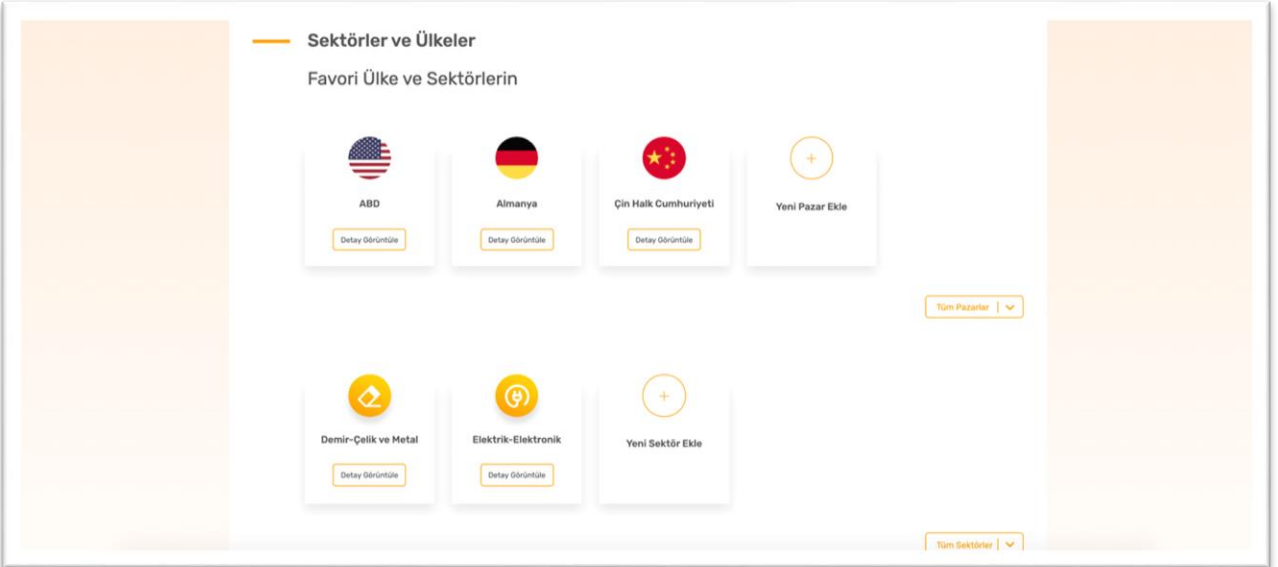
Sektörler ve Ülkeler

Favori Ülke ve Sektörlerin

ABD

Detay Görüntüle

Almanya

Detay Görüntüle

Çin Halk Cumhuriyeti

Detay Görüntüle

+

Yeni Pazar Ekle

Tüm Pazarlar

Demir-Çelik ve Metal

Detay Görüntüle

Elektrik-Elektronik

Detay Görüntüle

+

Yeni Sektör Ekle

Tüm Sektörler